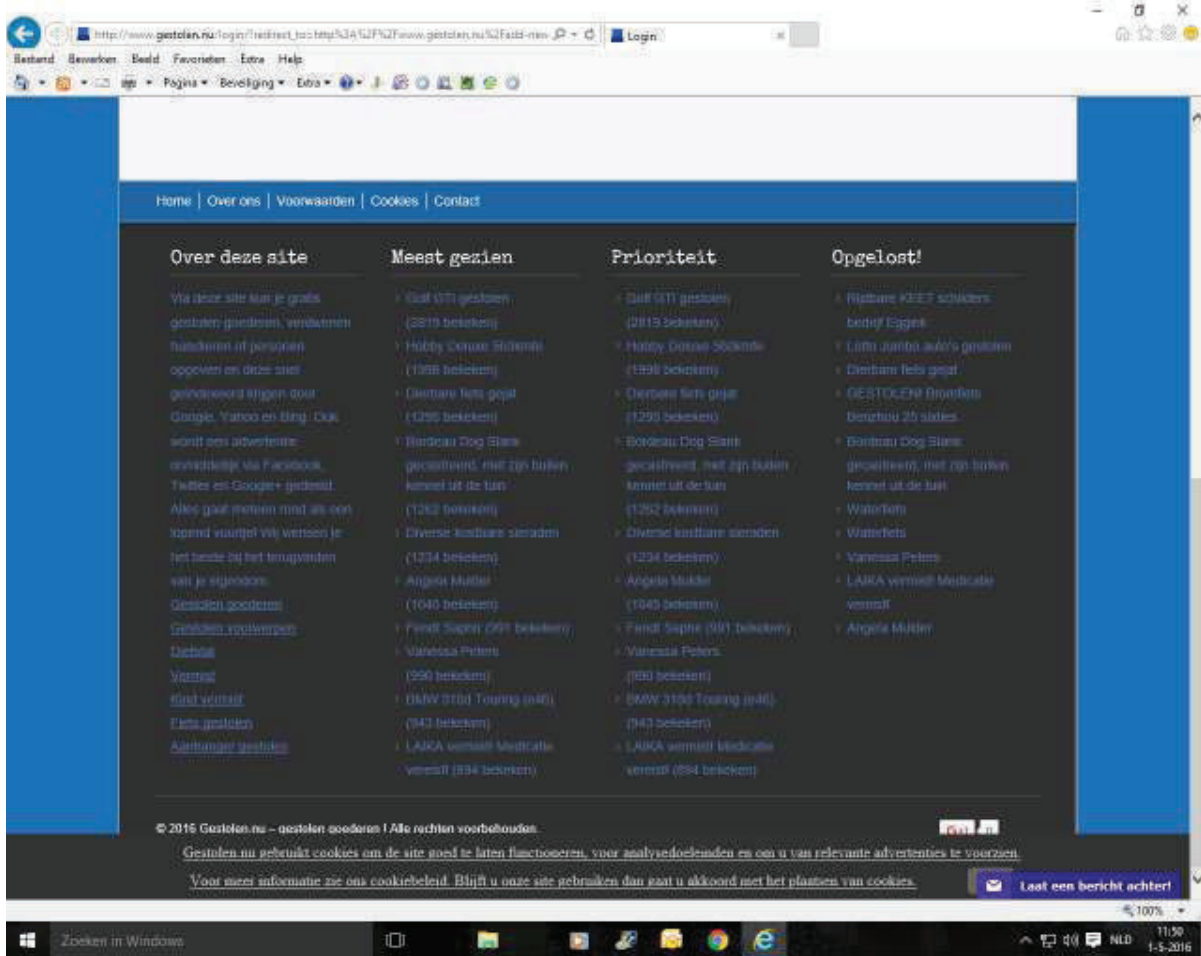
http://www.gestolen.nu/login/?redirect_to=http%3A%2F%2Fwww.gestolen.nu%2Fadd-new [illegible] Login

Bestand Bewerken Beeld Favorieten Extra Help

Pagina ▾ Beveiliging ▾ Extra ▾

Home | Over ons | Voorwaarden | Cookies | Contact

Over deze site

Via deze site kun je gratis gestolen goederen, verdwenen huisdieren of personen opgeven en deze snel geïndexeerd krijgen door Google, Yahoo en Bing. Ook wordt een advertentie onmiddellijk via Facebook, Twitter en Google+ gedeeld. Alles gaat meteen mist als een lopend vuurtje! Wij wensen je het beste bij het terugvinden van je eigendom.

Gestolen goederen
Gevonden voorwerpen
Dieren
Vermist
Kind vermist
Fiets gestolen
Aanhanger gestolen

Meest gezien

Golf GTI gestolen (2819 bekeken)
Hobby Dorsee Stickers (1998 bekeken)
Dierbare fiets gejat (1295 bekeken)
Bordeau Dog Stank gecastreerd, met zijn buiten kennel uit de tuin (1262 bekeken)
Diverse kostbare sieraden (1234 bekeken)
Angela Mulder (1040 bekeken)
Fendt Saphir (991 bekeken)
Vanessa Peters (990 bekeken)
BMW 318d Touring (e46) (943 bekeken)
LAIKA vermist! Medicatie vereist! (894 bekeken)

Prioriteit

Golf GTI gestolen (2819 bekeken)
Hobby Dorsee Stickers (1998 bekeken)
Dierbare fiets gejat (1295 bekeken)
Bordeau Dog Stank gecastreerd, met zijn buiten kennel uit de tuin (1262 bekeken)
Diverse kostbare sieraden (1234 bekeken)
Angela Mulder (1040 bekeken)
Fendt Saphir (991 bekeken)
Vanessa Peters (990 bekeken)
BMW 318d Touring (e46) (943 bekeken)
LAIKA vermist! Medicatie vereist! (894 bekeken)

Opgelost!

Rijdbare KEET schilders bedrijf Eggels
Lotto Jumbo auto's gestolen
Dierbare fiets gejat
GESTOLEN Bromfiets Benzhou 25 slates
Bordeau Dog Stank gecastreerd, met zijn buiten kennel uit de tuin
Waterfiets
Waterfiets
Vanessa Peters
LAIKA vermist! Medicatie vereist!
Angela Mulder

© 2016 Gestolen.nu – gestolen goederen ! Alle rechten voorbehouden.

Gestolen.nu gebruikt cookies om de site goed te laten functioneren, voor analysedoeleinden en om u van relevante advertenties te voorzien.
Voor meer informatie zie ons cookiebeleid. Blijft u onze site gebruiken dan gaat u akkoord met het plaatsen van cookies.

Laat een bericht achter!

100%

Zoeken in Windows

NLD 11:50 1-5-2016